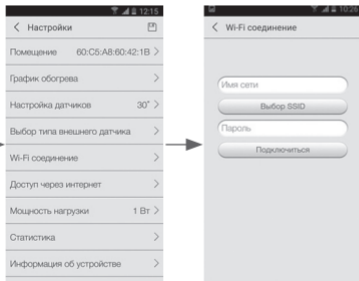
12:15

< Настройки

Помещение 60:C5:A8:60:42:1B >

График обогрева >

Настройка датчиков 30° >

Выбор типа внешнего датчика >

Wi-Fi соединение >

Доступ через интернет >

Мощность нагрузки 1 Вт >

Статистика >

Информация об устройстве >

10:2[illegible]

< Wi-Fi соединение

Имя сети

Выбор SSID

Пароль

Подключиться